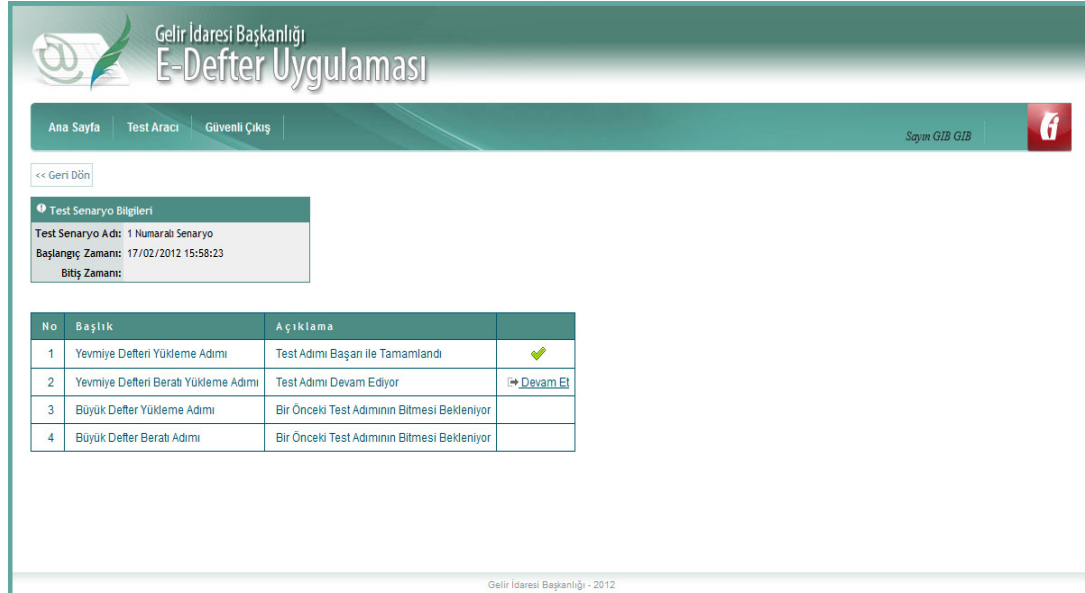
Gelir İdaresi Başkanlığı
E-Defter Uygulaması

Ana Sayfa | Test Aracı | Güvenli Çıkış

Sayın GIB GIB

<< Geri Dön

Test Senaryo Bilgileri

Test Senaryo Adı: 1 Numaralı Senaryo
Başlangıç Zamanı: 17/02/2012 15:58:23
Bitiş Zamanı:

| No | Başlık | Açıklama | |
|---|---|---|---|
| 1 | Yevmiye Defteri Yükleme Adımı | Test Adımı Başarı ile Tamamlandı | ✔ |
| 2 | Yevmiye Defteri Beratı Yükleme Adımı | Test Adımı Devam Ediyor | Devam Et |
| 3 | Büyük Defter Yükleme Adımı | Bir Önceki Test Adımının Bitmesi Bekleniyor | |
| 4 | Büyük Defter Beratı Adımı | Bir Önceki Test Adımının Bitmesi Bekleniyor | |

Gelir İdaresi Başkanlığı - 2012